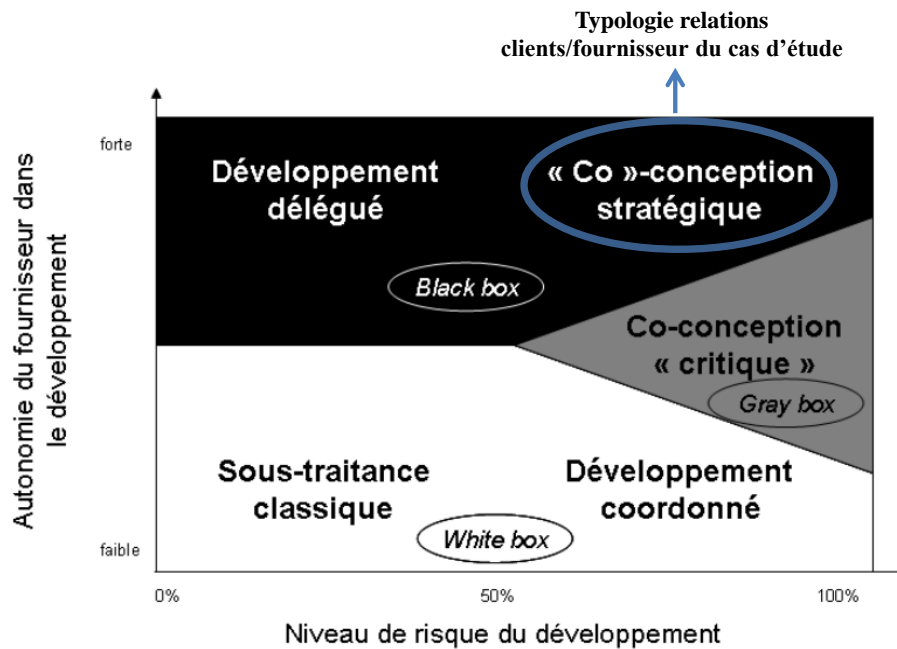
Typologie relations clients/fournisseur du cas d'étude

Autonomie du fournisseur dans le développement

forte

faible

Développement délégué

« Co »-conception stratégique

Black box

Co-conception « critique »

Gray box

Sous-traitance classique

Développement coordonné

White box

0%

50%

100%

Niveau de risque du développement